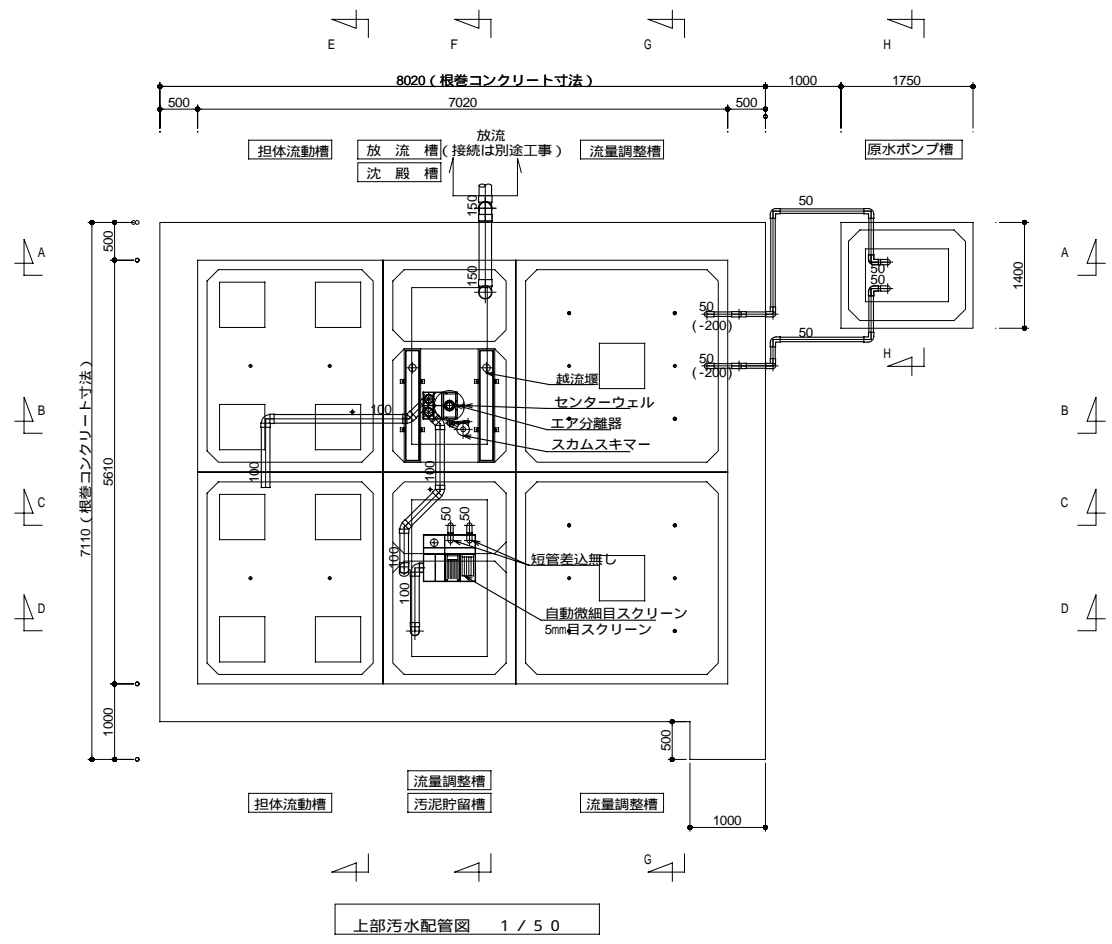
E F G H

8020（根巻コンクリート寸法）
1000 1750
500 7020 500

担体流動槽
放 流 槽
沈 殿 槽
放流
（接続は別途工事）
流量調整槽
原水ポンプ槽

150
150
50
50
50
(-200)
50
50
(-200)
1400

500
A
A
H
越流堰
センターウェル
エア分離器
スカムスキマー
100
100
100
B
B
C
C
D
D
7110（根巻コンクリート寸法）
5610
50 50
100
100
短管差込無し
自動微細目スクリーン
5mm目スクリーン
1000
500
1000

流量調整槽
担体流動槽
汚泥貯留槽
流量調整槽

G

上部汚水配管図 1 / 5 0